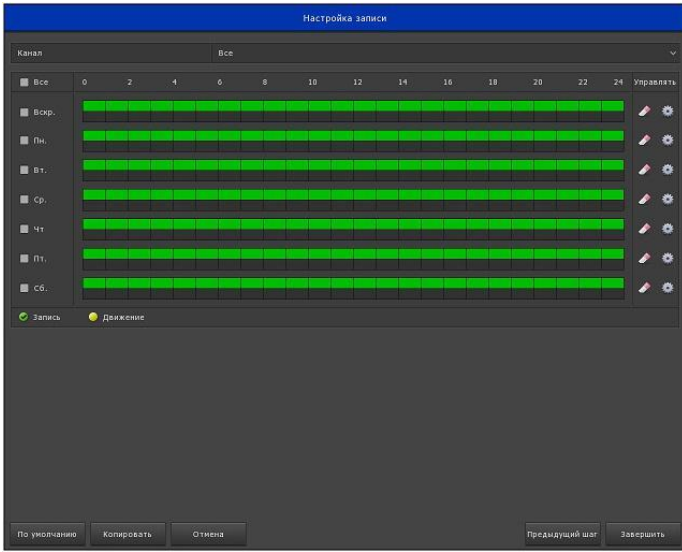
Настройка записи

Канал | Все

| Все | 0 | 2 | 4 | 6 | 8 | 10 | 12 | 14 | 16 | 18 | 20 | 22 | 24 | Управлять |
|---|---|---|---|---|---|---|---|---|---|---|---|---|---|---|
| Вскр. | | | | | | | | | | | | | | |
| Пн. | | | | | | | | | | | | | | |
| Вт. | | | | | | | | | | | | | | |
| Ср. | | | | | | | | | | | | | | |
| Чт | | | | | | | | | | | | | | |
| Пт. | | | | | | | | | | | | | | |
| Сб. | | | | | | | | | | | | | | |

Запись
Движение

По умолчанию
Копировать
Отмена
Предыдущий шаг
Завершить